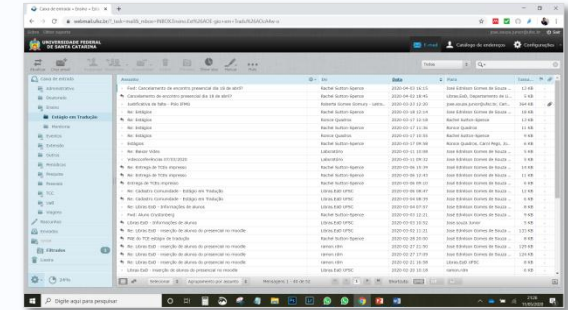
Caixa de entrada • Dados • Est... ×

webmail.ufsc.br

UNIVERSIDADE FEDERAL DE SANTA CATARINA

E-mail
Catálogo de endereços
Configurações

Caixa de entrada
Administrativo
Doutorado
Grupos
Estágio em Tradução
Mestrado
Eventos
Extensão
Gestão
Mestrado
Pesquisa
Pessoais
TCC
UaB
Viagens
Rascunhos
Enviados
Lixeira

Assunto
Fwd: Cancelamento do encontro presencial dia 18 de abril?
Cancelamento do encontro presencial dia 18 de abril?
Justificativa de falta - Polo (EPB)
Re: Estágios
Re: Estágios
Re: Estágios
Re: Estágios
Re: Estágios
Estágios
Re: Bases Vídeo
Videoconferências 07/03/2020
Re: Entrega de TCCs impressos
Re: Entrega de TCCs impressos
Re: Entrega de TCCs impressos
Re: Entrega de TCCs impressos
Re: Cadastro Comunidade - Estágio em Tradução
Re: Cadastro Comunidade - Estágio em Tradução
Re: Libras EaD - Informações do aluno
Re: Libras EaD - Informações de alunos
Fwd: Aluno Graduando
Libras EaD - Informações de alunos
Re: Libras EaD - Inserção de alunos do presencial no moodle
Re: Libras EaD - Inserção de alunos do presencial no moodle
Mail do TCE estágio de tradução
Re: Libras EaD - inserção de alunos do presencial no moodle
Re: Libras EaD - inserção de alunos do presencial no moodle
Re: Libras EaD - inserção de alunos do presencial no moodle
Libras EaD - inserção de alunos do presencial no moodle

De
Rachel Sutton-Spence
Rachel Sutton-Spence
Roberta Gomes Gomes
Rachel Sutton-Spence
Ronice Quadros
Rachel Sutton-Spence
Ronice Quadros
Ronice Quadros
Rachel Sutton-Spence
Laboratório
Laboratório
Rachel Sutton-Spence
Rachel Sutton-Spence
Rachel Sutton-Spence
Rachel Sutton-Spence
Libras EaD UFSC
Libras EaD UFSC
Rachel Sutton-Spence
Libras EaD UFSC
Rachel Sutton-Spence
Libras EaD UFSC
Libras EaD UFSC
Libras EaD UFSC
Rachel Sutton-Spence
ramon.rim
ramon.rim
ramon.rim
Libras EaD UFSC

Data
2020-04-02
2020-04-02
2020-03-23
2020-03-18
2020-03-17
2020-03-17
2020-03-17
2020-03-17
2020-03-17
2020-03-11
2020-03-11
2020-03-09
2020-03-09
2020-03-09
2020-03-09
2020-03-09
2020-03-09
2020-03-04
2020-03-03
2020-03-03
2020-03-03
2020-03-03
2020-03-03
2020-02-28
2020-02-27
2020-02-27
2020-02-21
2020-02-20

Digite aqui para pesquisar